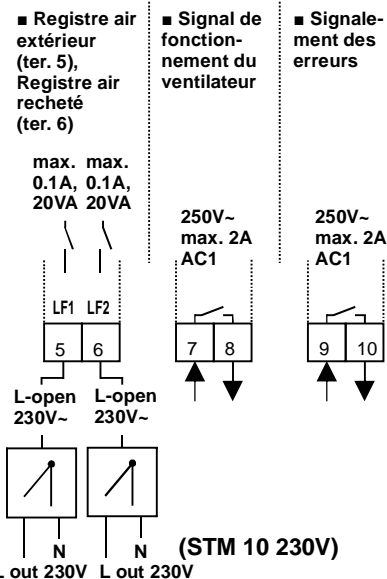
■ Registre air extérieur (ter. 5), Registre air recheté (ter. 6)

■ Signal de fonctionnement du ventilateur

■ Signalement des erreurs

max. 0.1A, 20VA

max. 0.1A, 20VA

250V~ max. 2A AC1

250V~ max. 2A AC1

LF1 LF2

5 6

7 8

9 10

L-open 230V~

L-open 230V~

N L out 230V

N L out 230V

(STM 10 230V)